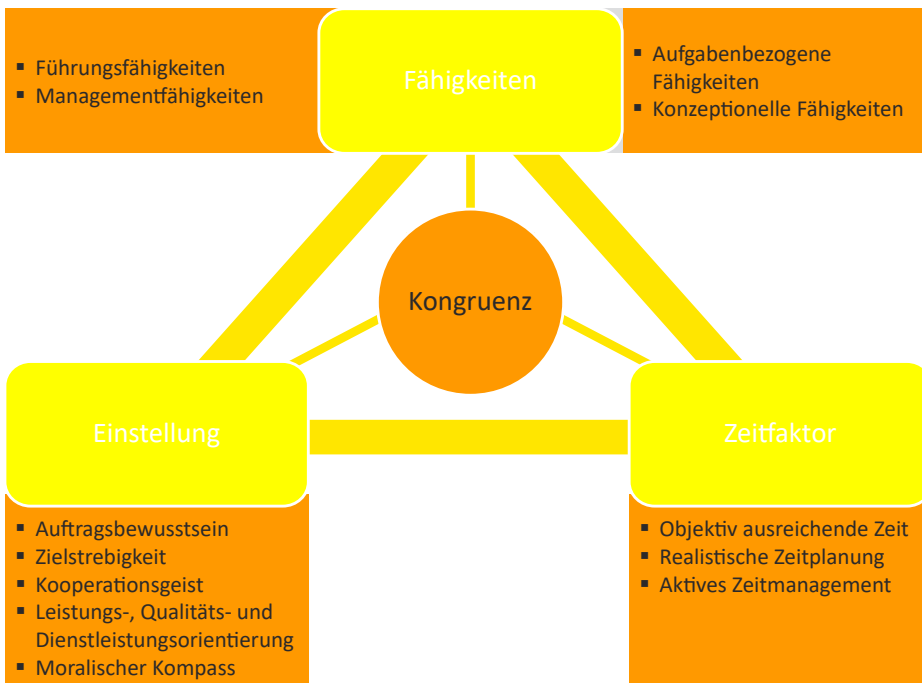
▪ Führungsfähigkeiten
▪ Managementfähigkeiten

Fähigkeiten

▪ Aufgabenbezogene Fähigkeiten
▪ Konzeptionelle Fähigkeiten

Kongruenz

Einstellung

Zeitfaktor

▪ Auftragsbewusstsein
▪ Zielstrebigkeit
▪ Kooperationsgeist
▪ Leistungs-, Qualitäts- und Dienstleistungsorientierung
▪ Moralischer Kompass

▪ Objektiv ausreichende Zeit
▪ Realistische Zeitplanung
▪ Aktives Zeitmanagement